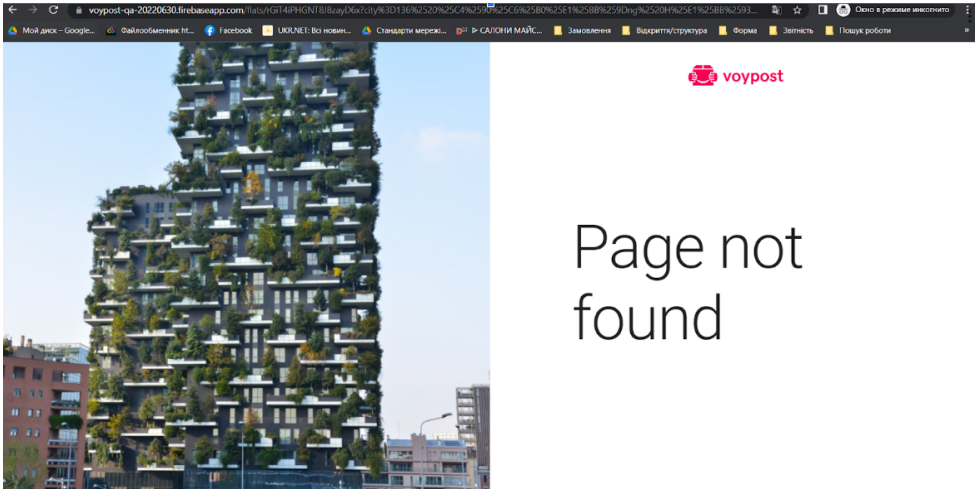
voypost-qa-20220630.firebaseapp.com/flats/rGIT4iPHGNT8l8zayD6x?city%3D136%2520%25C4%2590%25C6%25B0%25E1%25BB%259Dng%2520H%25E1%25BB%2593...

Окно в режиме инкогнито

Мой диск – Google... Файлообменник ht... Facebook UKR.NET: Всі новин... Стандарти мережі... ▷ САЛОНИ МАЙС... Замовлення Відкриття/структура Форма Звітність Пошук роботи

voypost

Page not found